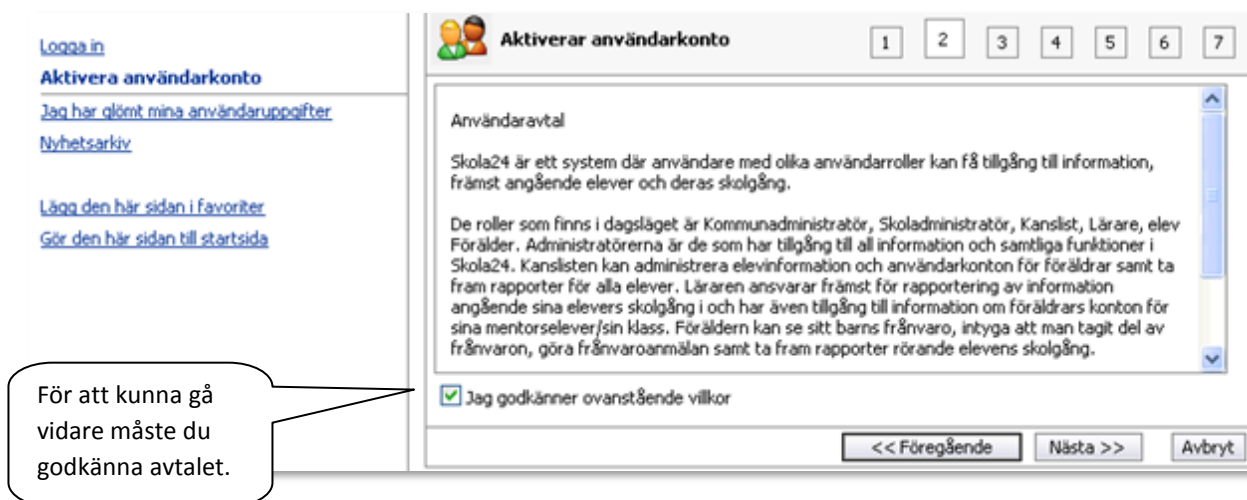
Logga in
Aktivera användarkonto
Jag har glömt mina användaruppgifter
Nyhetsarkiv

Lägg den här sidan i favoriter
Gör den här sidan till startsida

Aktiverar användarkonto

1 2 3 4 5 6 7

Användaravtal

Skola24 är ett system där användare med olika användarroller kan få tillgång till information, främst angående elever och deras skolgång.

De roller som finns i dagsläget är Kommunadministratör, Skoladministratör, Kanslist, Lärare, elev Förälder. Administratörerna är de som har tillgång till all information och samtliga funktioner i Skola24. Kanslisten kan administrera elevinformation och användarkonton för föräldrar samt ta fram rapporter för alla elever. Läraren ansvarar främst för rapportering av information angående sina elevers skolgång i och har även tillgång till information om föräldrars konton för sina mentorselever/sin klass. Föräldern kan se sitt barns frånvaro, intyga att man tagit del av frånvaron, göra frånvaroanmälan samt ta fram rapporter rörande elevens skolgång.

Jag godkänner ovanstående villkor

För att kunna gå vidare måste du godkänna avtalet.

<< Föregående Nästa >> Avbryt